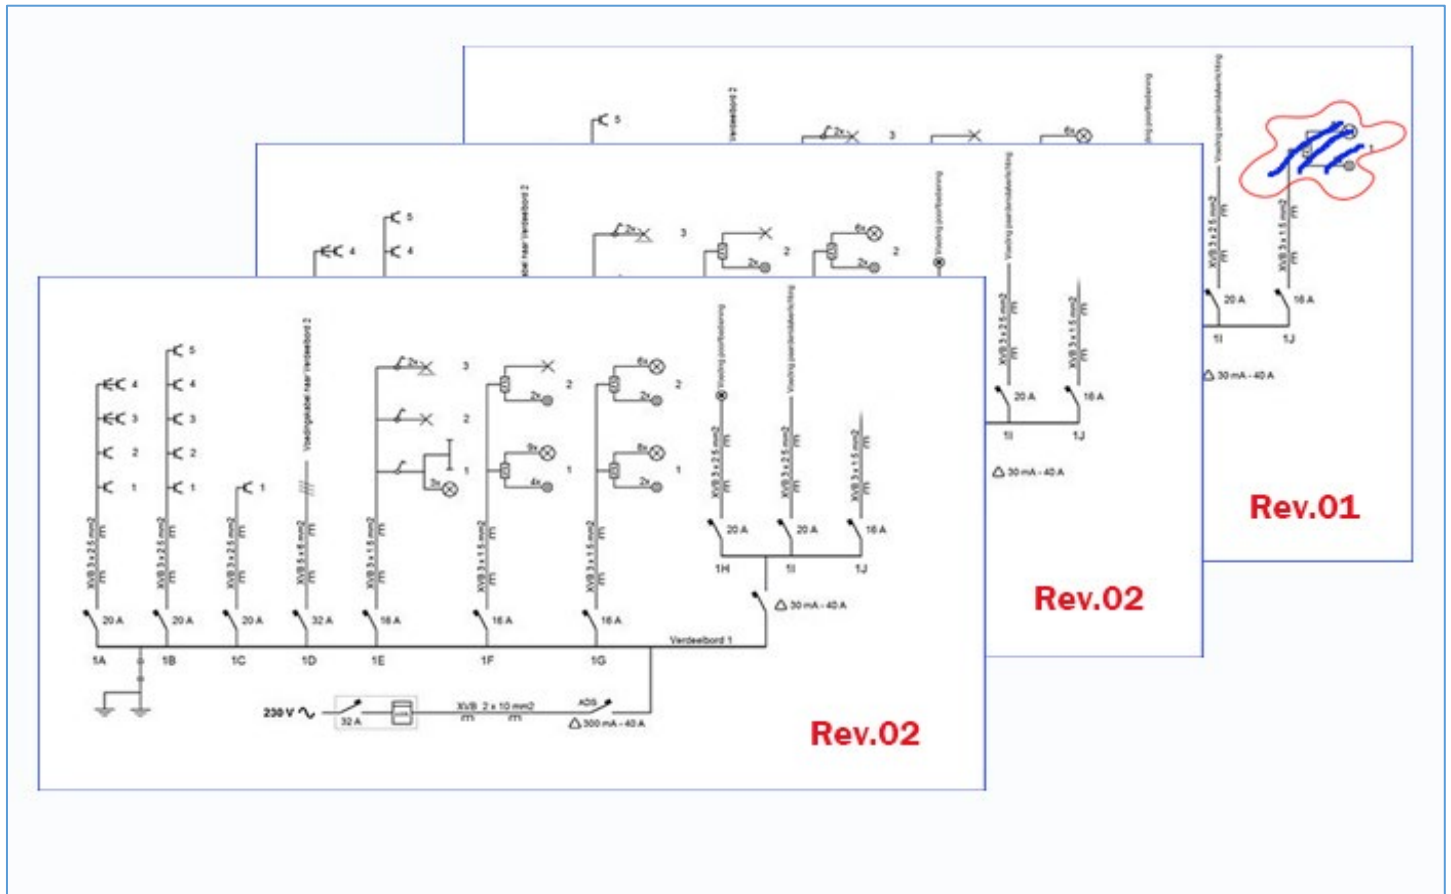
5
Verdeelbord 2
2x
3
6x
Voeding poortbediening
Voeding poortverlichting
1
XVB 3 x 2,5 mm2
XVB 3 x 1,5 mm2
20 A
16 A
1I
1J
30 mA - 40 A
Rev.01

5
4
4
Voedingskabel naar Verdeelbord 2
2x
3
2
2x
6x
2
2x
Voeding poortbediening
Voeding poortverlichting
XVB 3 x 2,5 mm2
XVB 3 x 1,5 mm2
20 A
16 A
1I
1J
30 mA - 40 A
Rev.02

5
4
4
3
3
2
2
1
1
1
Voedingskabel naar Verdeelbord 2
2x
3
2
1
3x
2x
2
9x
1
4x
6x
2
2x
8x
1
2x
Voeding poortbediening
Voeding poortverlichting
XVB 3 x 2,5 mm2
XVB 3 x 2,5 mm2
XVB 3 x 2,5 mm2
XVB 5 x 6 mm2
XVB 3 x 1,5 mm2
XVB 3 x 1,5 mm2
XVB 3 x 1,5 mm2
XVB 3 x 2,5 mm2
XVB 3 x 2,5 mm2
XVB 3 x 1,5 mm2
20 A
20 A
16 A
1H
1I
1J
30 mA - 40 A
20 A
20 A
20 A
32 A
16 A
16 A
16 A
Verdeelbord 1
1A
1B
1C
1D
1E
1F
1G
230 V
32 A
XVB 2 x 10 mm2
ADS
300 mA - 40 A
Rev.02